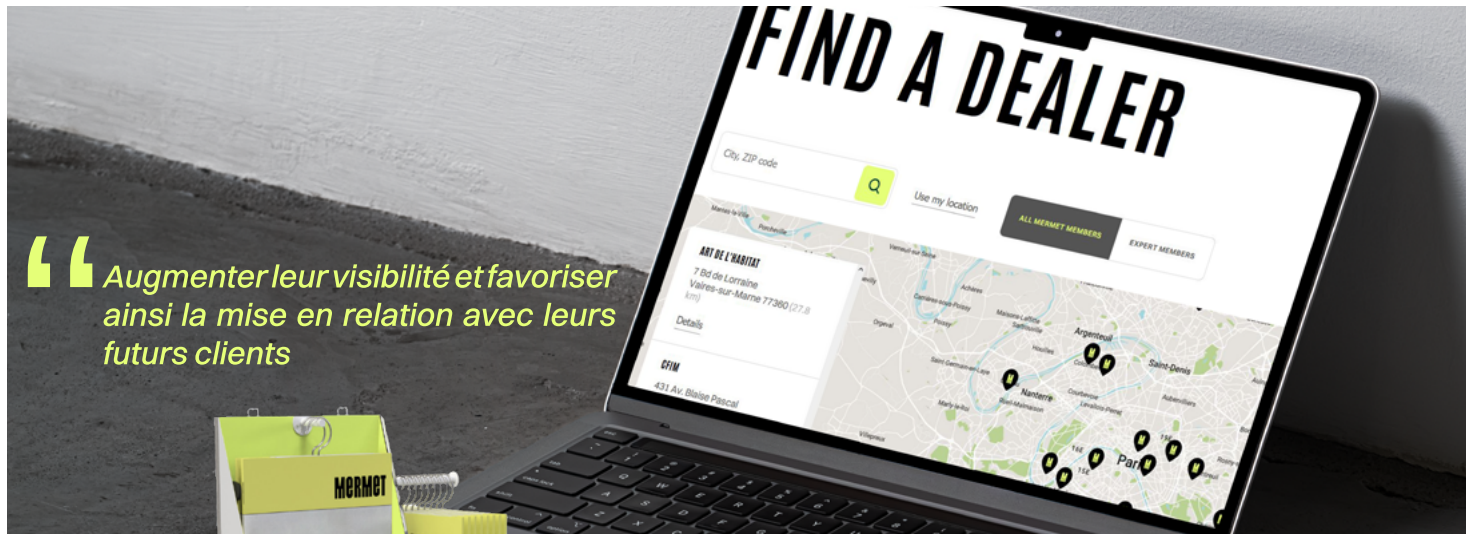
“ Augmenter leur visibilité et favoriser ainsi la mise en relation avec leurs futurs clients

FIND A DEALER

City, ZIP code

Use my location

ALL MERMET MEMBERS

EXPERT MEMBERS

ART DE L'HABITAT
7 Bd de Lorraine
Vaires-sur-Marne 77360 (27.8 km)
Details

CFIM
431 Av. Blaise Pascal

Argenteuil
Saint-Denis
Nanterre
Paris

MERMET